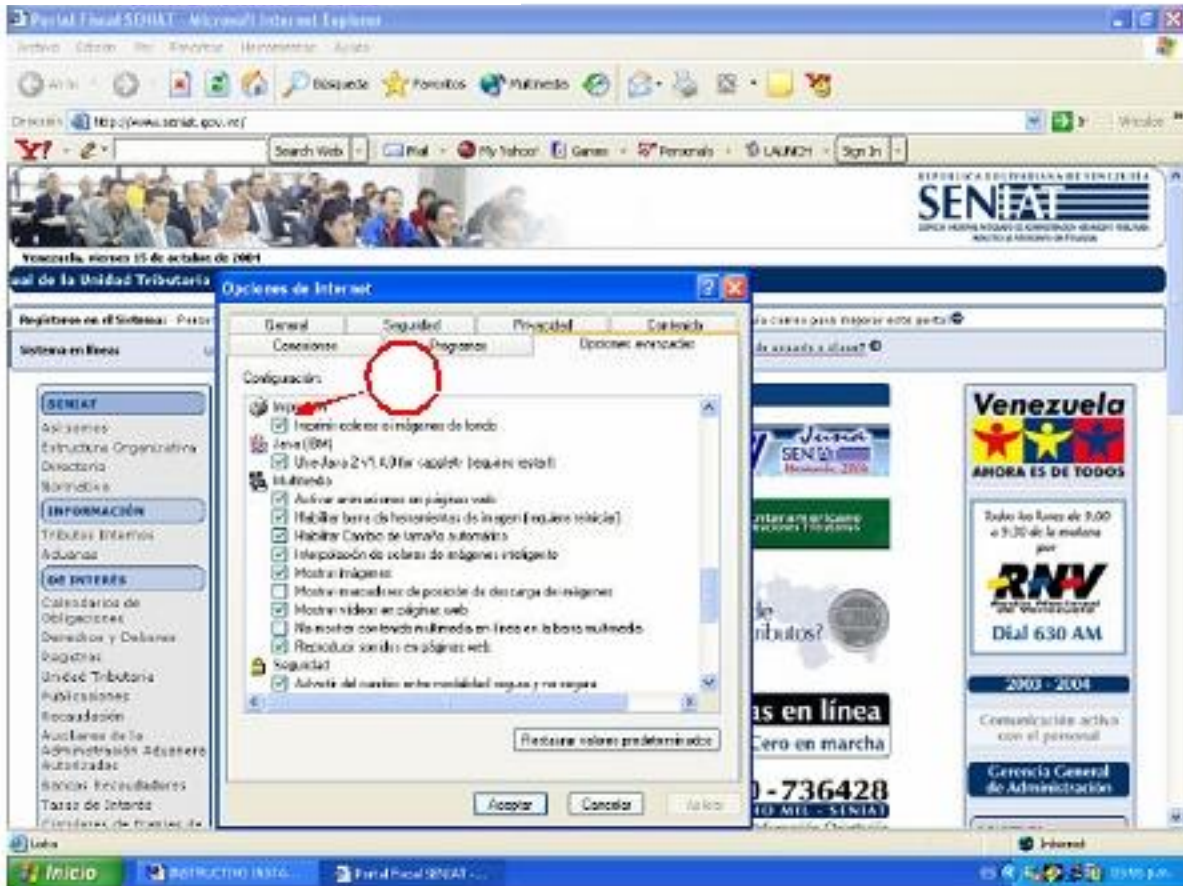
Portal Fiscal SENIAT - Microsoft Internet Explorer

Archivo Edición Ver Favoritos Herramientas Ayuda

Atrás Búsqueda Favoritos Multimedia

Dirección http://www.seniat.gov.ve/ Ir Vínculos

Y! Search Web Mail My Yahoo! Games Personals LAUNCH Sign In

SENIAT

Venezuela, viernes 15 de octubre de 2004

ual de la Unidad Tributaria

Regístrese en el Sistema:

Sistema en líneas

SENIAT
Asistencia
Estructura Organizativa
Directorio
Normativa

INFORMACIÓN
Tributos Internos
Aduanas

DE INTERÉS
Calendarios de Obligaciones
Derechos y Deberes
Registros
Unidad Tributaria
Publicaciones
Recaudación
Auxiliares de la Administración Aduanera Autorizados
Bancos Recaudadores
Tasas de Interés

Opciones de Internet

General | Seguridad | Privacidad | Contenido
Conexiones | Programas | Opciones avanzadas

Configuración:

Imprimir
Imprimir colores e imágenes de fondo
Java (Sun)
Usar Java 2 v1.4.0 for <applet> (requiere reiniciar)
Multimedia
Activar animaciones en páginas web
Habilitar barra de herramientas de imagen (requiere reiniciar)
Habilitar Cambio de tamaño automático
Interpolación de colores de imágenes inteligente
Mostrar imágenes
Mostrar marcadores de posición de descarga de imágenes
Mostrar vídeos en páginas web
No mostrar contenido multimedia en línea en la barra multimedia
Reproducir sonidos en páginas web
Seguridad
Advertir del cambio entre modalidad segura y no segura

Restaurar valores predeterminados

Aceptar | Cancelar | Aplicar

Venezuela
AHORA ES DE TODOS

Todos los lunes de 9:00 a 9:30 de la mañana por
RNV
Dial 630 AM

2003 - 2004
Comunicación activa con el personal
Gerencia General de Administración

SENIAT

as en línea
Cero en marcha

0-736428

Listo | Internet

Inicio | INSTRUCTIVO INSTA... | Portal Fiscal SENIAT -...